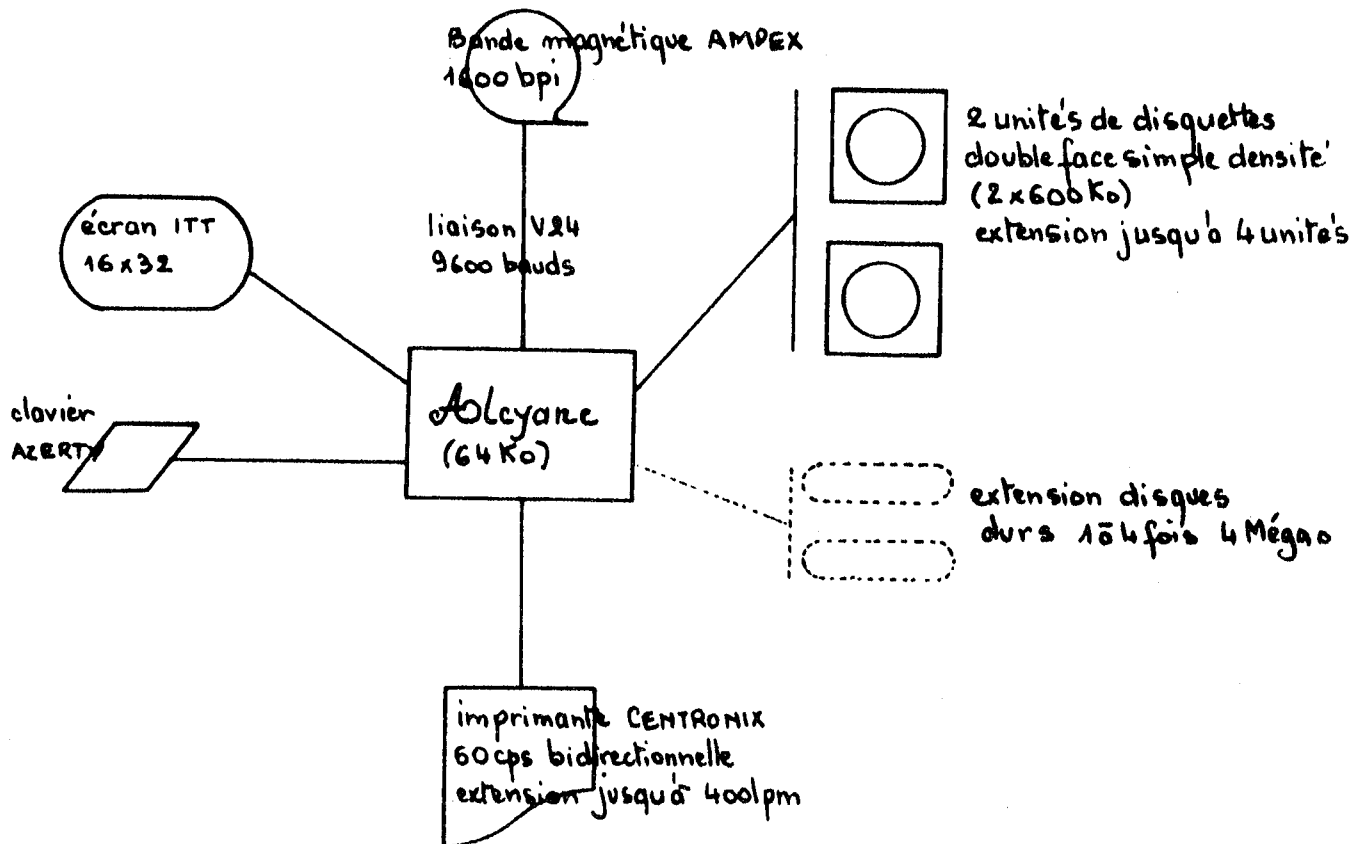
Bande magnétique AMPEX
1600 bpi

2 unités de disquettes
double face simple densité
(2 x 600 Ko)
extension jusqu'à 4 unités

écran ITT
16 x 32

liaison V24
9600 bauds

Alcyane
(64 Ko)

clavier
AZERTY

extension disques
durs 1 à 4 fois 4 Mégao

imprimante CENTRONIX
60 cps bidirectionnelle
extension jusqu'à 400 lpm